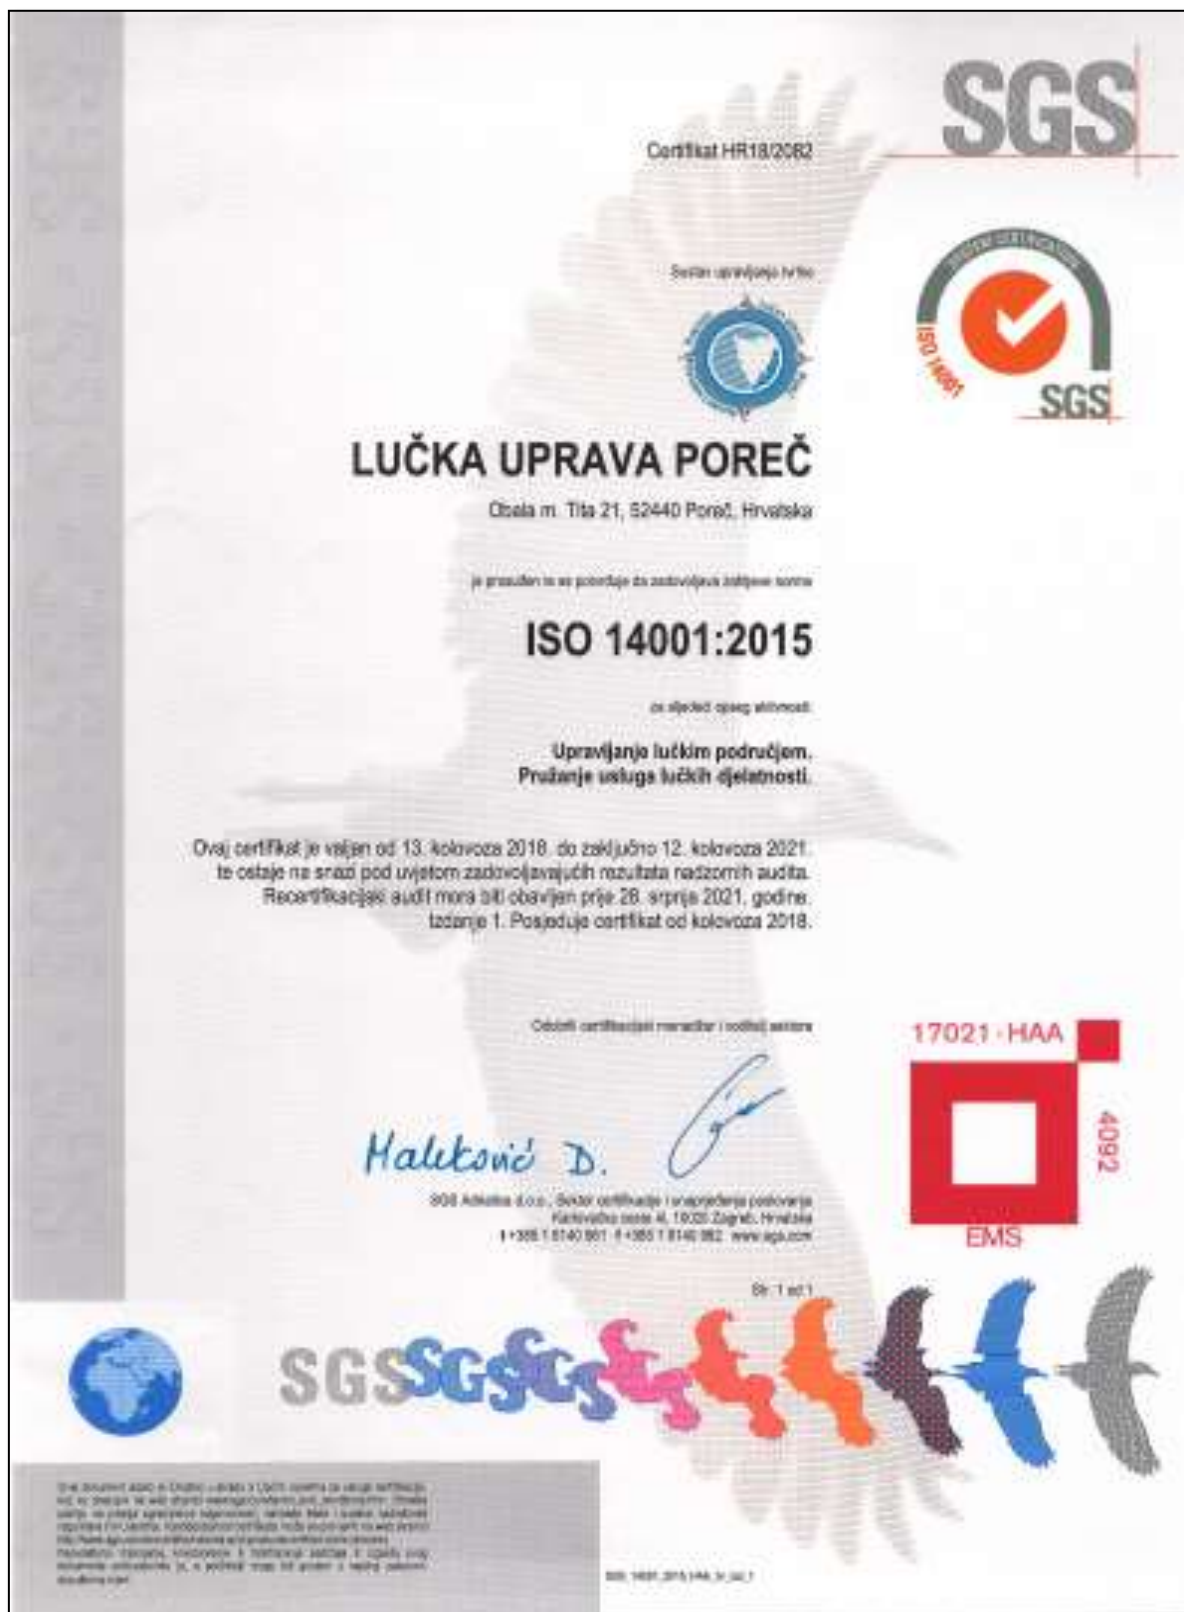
SGS

Certifikat HR18/2082

Sustav upravljanja tvrtke

LUČKA UPRAVA POREČ

Obala m. Tita 21, 52440 Poreč, Hrvatska

je procijenjen te se potvrđuje da zadovoljava zahtjeve norme

ISO 14001:2015

za sljedeći opseg aktivnosti:

Upravljanje lučkim područjem.
Pružanje usluga lučkih djelatnosti.

Ovaj certifikat je valjan od 13. kolovoza 2018. do zaključno 12. kolovoza 2021. te ostaje na snazi pod uvjetom zadovoljavajućih rezultata nadzornih audita. Recertifikacijski audit mora biti obavljen prije 28. srpnja 2021. godine. Izdanje 1. Posjeduje certifikat od kolovoza 2018.

Odobrili certifikacijski menadžer i voditelj sektora

Maleković D.

SGS Adriatica d.o.o., Sektor certifikacije i unaprjeđenja poslovanja
Karlovačka cesta 4l, 10020 Zagreb, Hrvatska
t +385 1 6140 881 f +385 1 6140 882 www.sgs.com

Str. 1 od 1

ISO 14001

SGS

17021 - HAA

4092

EMS

SGS SGS SGS

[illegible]

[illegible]